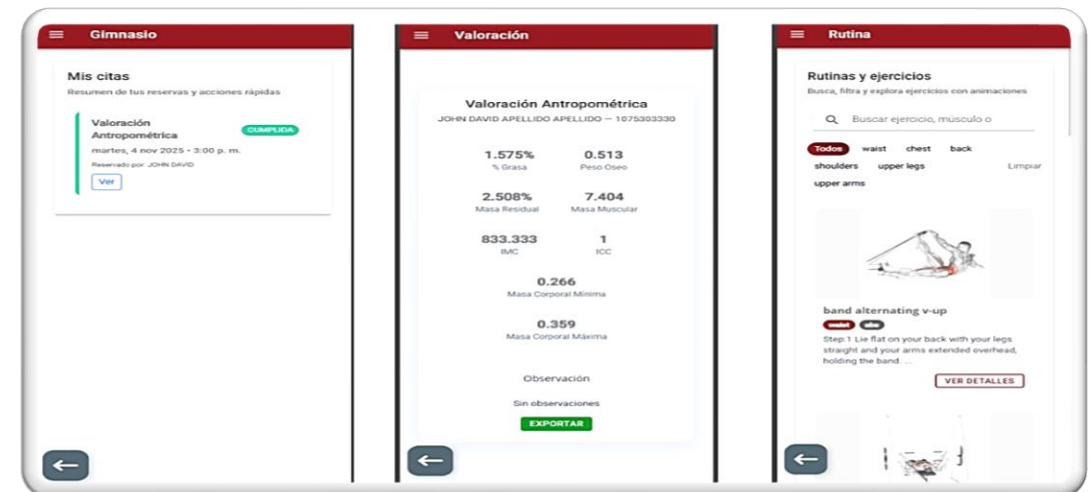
Gimnasio

Mis citas

Resumen de tus reservas y acciones rápidas

Valoración Antropométrica

CUMPLIDA

martes, 4 nov 2025 · 3:00 p. m.

Reservado por: JOHN DAVID

Ver

Valoración

Valoración Antropométrica

JOHN DAVID APELLIDO APELLIDO — 1075303330

1.575%
% Grasa

0.513
Peso Oseo

2.508%
Masa Residual

7.404
Masa Muscular

833.333
IMC

1
ICC

0.266
Masa Corporal Mínima

0.359
Masa Corporal Máxima

Observación

Sin observaciones

EXPORTAR

Rutina

Rutinas y ejercicios

Busca, filtra y explora ejercicios con animaciones

Buscar ejercicio, músculo o

Todos waist chest back shoulders upper legs Limpiar upper arms

band alternating v-up

waist abs

Step:1 Lie flat on your back with your legs straight and your arms extended overhead, holding the band. ...

VER DETALLES